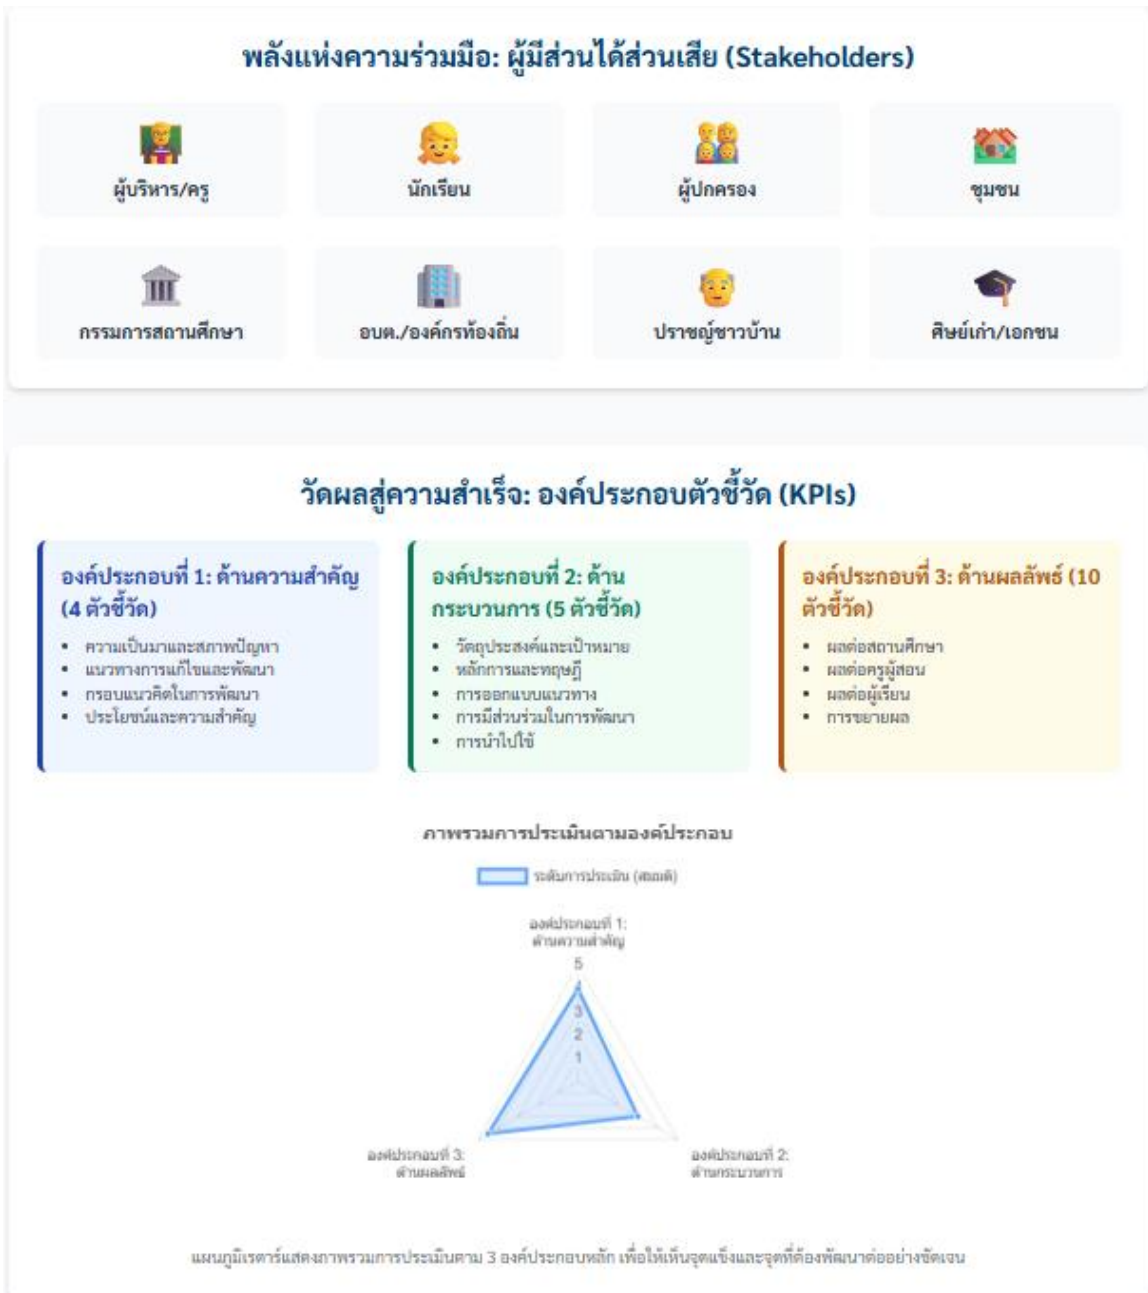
พลังแห่งความร่วมมือ: ผู้มีส่วนได้ส่วนเสีย (Stakeholders)

ผู้บริหาร/ครู

นักเรียน

ผู้ปกครอง

ชุมชน

กรรมการสถานศึกษา

อบต./องค์กรท้องถิ่น

ปราชญ์ชาวบ้าน

ศิษย์เก่า/เอกชน

วัดผลสู่ความสำเร็จ: องค์ประกอบตัวชี้วัด (KPIs)

องค์ประกอบที่ 1: ด้านความสำคัญ (4 ตัวชี้วัด)

- ความเป็นมาและสภาพปัญหา
- แนวทางการแก้ไขและพัฒนา
- กรอบแนวคิดในการพัฒนา
- ประโยชน์และความสำคัญ

องค์ประกอบที่ 2: ด้านกระบวนการ (5 ตัวชี้วัด)

- วัตถุประสงค์และเป้าหมาย
- หลักการและทฤษฎี
- การออกแบบแนวทาง
- การมีส่วนร่วมในการพัฒนา
- การนำไปใช้

องค์ประกอบที่ 3: ด้านผลลัพธ์ (10 ตัวชี้วัด)

- ผลต่อสถานศึกษา
- ผลต่อครูผู้สอน
- ผลต่อผู้เรียน
- การขยายผล

ภาพรวมการประเมินตามองค์ประกอบ

ระดับการประเมิน (สมมติ)

องค์ประกอบที่ 1: ด้านความสำคัญ

5
4
3
2
1

องค์ประกอบที่ 3: ด้านผลลัพธ์

องค์ประกอบที่ 2: ด้านกระบวนการ

แผนภูมิเรดาร์แสดงภาพรวมการประเมินตาม 3 องค์ประกอบหลัก เพื่อให้เห็นจุดแข็งและจุดที่ต้องพัฒนาต่ออย่างชัดเจน